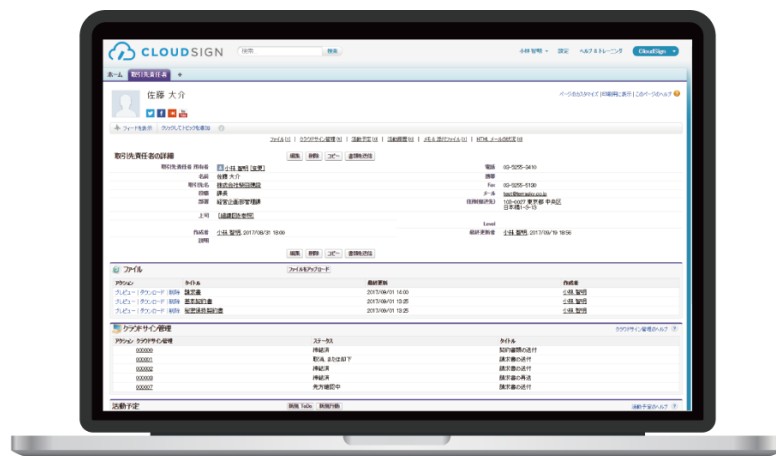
CLOUDSIGN

検索

小林 智明 ▾ 設定 ヘルプ&トレーニング CloudSign

ホーム 取引先責任者 +

佐藤 大介

ページのカスタマイズ | 印刷用に表示 | このページのヘルプ

フィードを表示 クリックしてトピックを追加

ファイル [4] | クラウドサイン管理 [5] | 活動予定 [0] | 活動履歴 [0] | メモ & 添付ファイル [0] | HTML メールの状況 [0]

取引先責任者の詳細

編集 削除 コピー 金額を送信

取引先責任者 所有者 小林 智明 [変更]
名前 佐藤 大介
取引先名 株式会社弁護士ドットコム
役職 課長
部署 経営企画部管理課
上司 [組織図を参照]
作成者 小林 智明, 2017/08/31 18:00
説明

電話 03-5255-3410
携帯
Fax 03-5255-5106
メール
住所(郵送先) 105-0007 東京都 中央区 日本橋1-9-13
Level
最終更新者 小林 智明, 2017/09/19 18:56

編集 削除 コピー 金額を送信

ファイル

ファイルをアップロード

| アクション | タイトル | 最終更新 | 作成者 |
|---|---|---|---|
| プレビュー \| ダウンロード \| 削除 | 請求書 | 2017/09/01 14:00 | 小林 智明 |
| プレビュー \| ダウンロード \| 削除 | 基本契約書 | 2017/09/01 13:25 | 小林 智明 |
| プレビュー \| ダウンロード \| 削除 | 秘密保持契約書 | 2017/09/01 13:25 | 小林 智明 |

クラウドサイン管理

クラウドサイン管理のヘルプ

| アクション | クラウドサイン管理 | ステータス | タイトル |
|---|---|---|---|
| | 000006 | 締結済 | 契約書類の送付 |
| | 000001 | 取消、または却下 | 請求書の送付 |
| | 000002 | 締結済 | 請求書の送付 |
| | 000003 | 締結済 | 請求書の再送 |
| | 000007 | 先方確認中 | 請求書の送付 |

活動予定

新規 ToDo 新規行動

活動予定のヘルプ